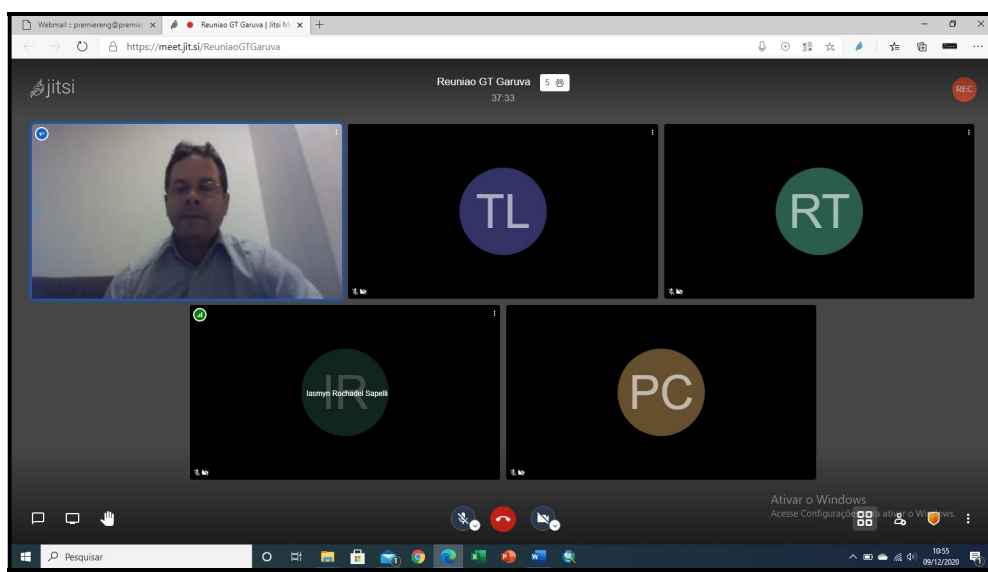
Webmail :: premiereng@premie
Reuniao GT Garuva | Jitsi M
https://meet.jit.si/ReuniaoGTGaruva

jitsi

Reuniao GT Garuva 5
37:33

REC

TL

RT

IR
Iasmyn Rochadel Sapelli

PC

Ativar o Windows
Acesse Configurações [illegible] ativar o Windows.

Pesquisar

10:55
09/12/2020